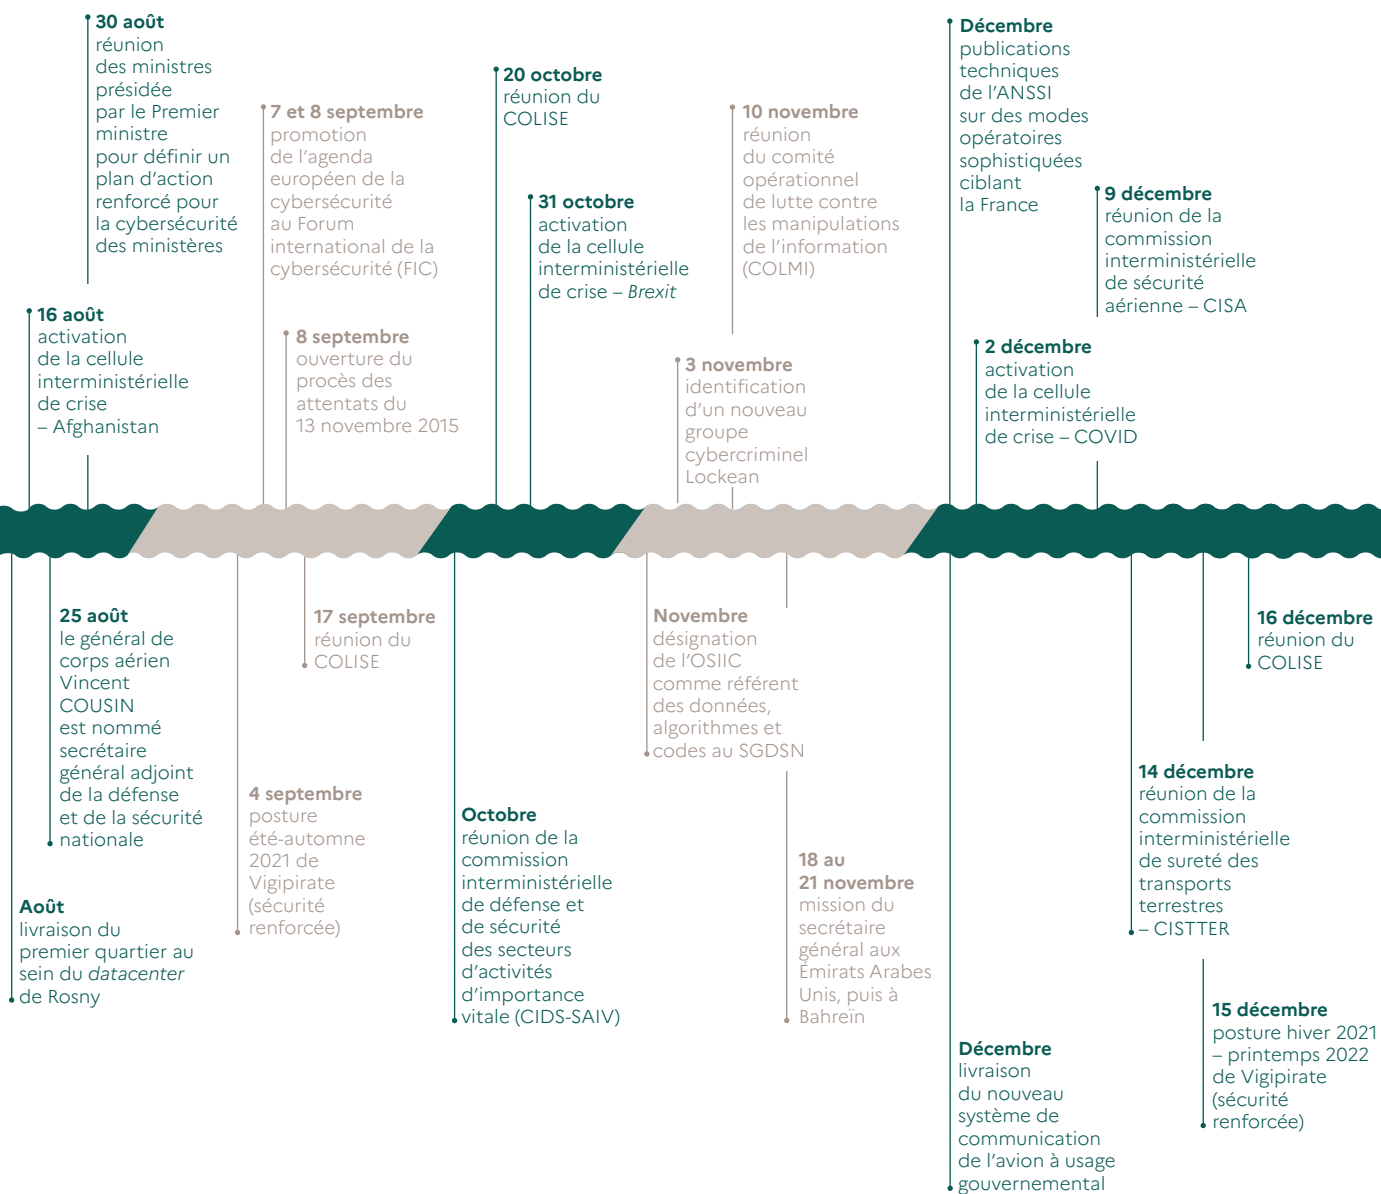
**30 août**
réunion des ministres présidée par le Premier ministre pour définir un plan d'action renforcé pour la cybersécurité des ministères

**16 août**
activation de la cellule interministérielle de crise – Afghanistan

**7 et 8 septembre**
promotion de l'agenda européen de la cybersécurité au Forum international de la cybersécurité (FIC)

**8 septembre**
ouverture du procès des attentats du 13 novembre 2015

**20 octobre**
réunion du COLISE

**31 octobre**
activation de la cellule interministérielle de crise – *Brexit*

**10 novembre**
réunion du comité opérationnel de lutte contre les manipulations de l'information (COLMI)

**3 novembre**
identification d'un nouveau groupe cybercriminel Lockean

**Décembre**
publications techniques de l'ANSSI sur des modes opératoires sophistiquées ciblant la France

**9 décembre**
réunion de la commission interministérielle de sécurité aérienne – CISA

**2 décembre**
activation de la cellule interministérielle de crise – COVID

**25 août**
le général de corps aérien Vincent COUSIN est nommé secrétaire général adjoint de la défense et de la sécurité nationale

**Août**
livraison du premier quartier au sein du *datacenter* de Rosny

**17 septembre**
réunion du COLISE

**4 septembre**
posture été-automne 2021 de Vigipirate (sécurité renforcée)

**Octobre**
réunion de la commission interministérielle de défense et de sécurité des secteurs d'activités d'importance vitale (CIDS-SAIV)

**Novembre**
désignation de l'OSIIC comme référent des données, algorithmes et codes au SGDSN

**18 au 21 novembre**
mission du secrétaire général aux Émirats Arabes Unis, puis à Bahreïn

**Décembre**
livraison du nouveau système de communication de l'avion à usage gouvernemental

**16 décembre**
réunion du COLISE

**14 décembre**
réunion de la commission interministérielle de sureté des transports terrestres – CISTTER

**15 décembre**
posture hiver 2021 – printemps 2022 de Vigipirate (sécurité renforcée)